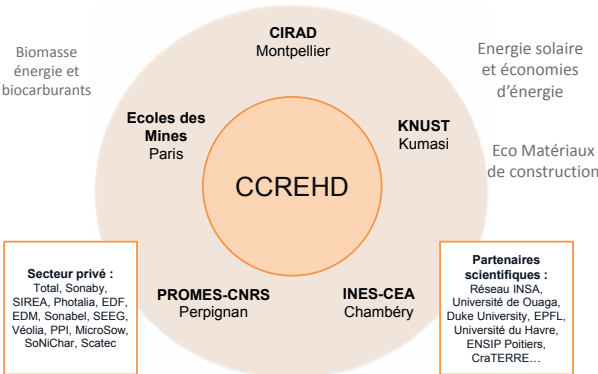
Biomasse énergie et biocarburants

CIRAD
Montpellier

Energie solaire et économies d'énergie

Ecoles des Mines
Paris

KNUST
Kumasi

Eco Matériaux de construction

CCREHD

Secteur privé :
Total, Sonaby, SIREA, Photalia, EDF, EDM, Sonabel, SEEG, Véolia, PPI, MicroSow, SoNiChar, Scatec

PROMES-CNRS
Perpignan

INES-CEA
Chambéry

Partenaires scientifiques :
Réseau INSA, Université de Ouaga, Duke University, EPFL, Université du Havre, ENSIP Poitiers, CraTERRE…